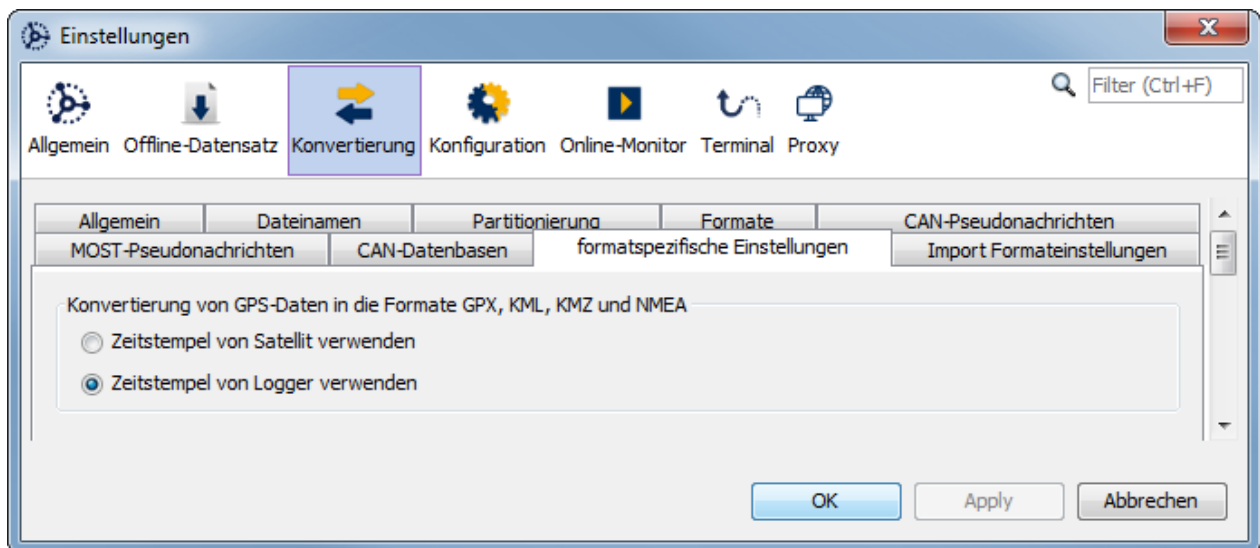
Einstellungen

Filter (Ctrl+F)

Allgemein Offline-Datensatz Konvertierung Konfiguration Online-Monitor Terminal Proxy

Allgemein | Dateinamen | Partitionierung | Formate | CAN-Pseudonachrichten
MOST-Pseudonachrichten | CAN-Datenbasen | formatspezifische Einstellungen | Import Formateinstellungen

Konvertierung von GPS-Daten in die Formate GPX, KML, KMZ und NMEA

Zeitstempel von Satellit verwenden

Zeitstempel von Logger verwenden

OK Apply Abbrechen